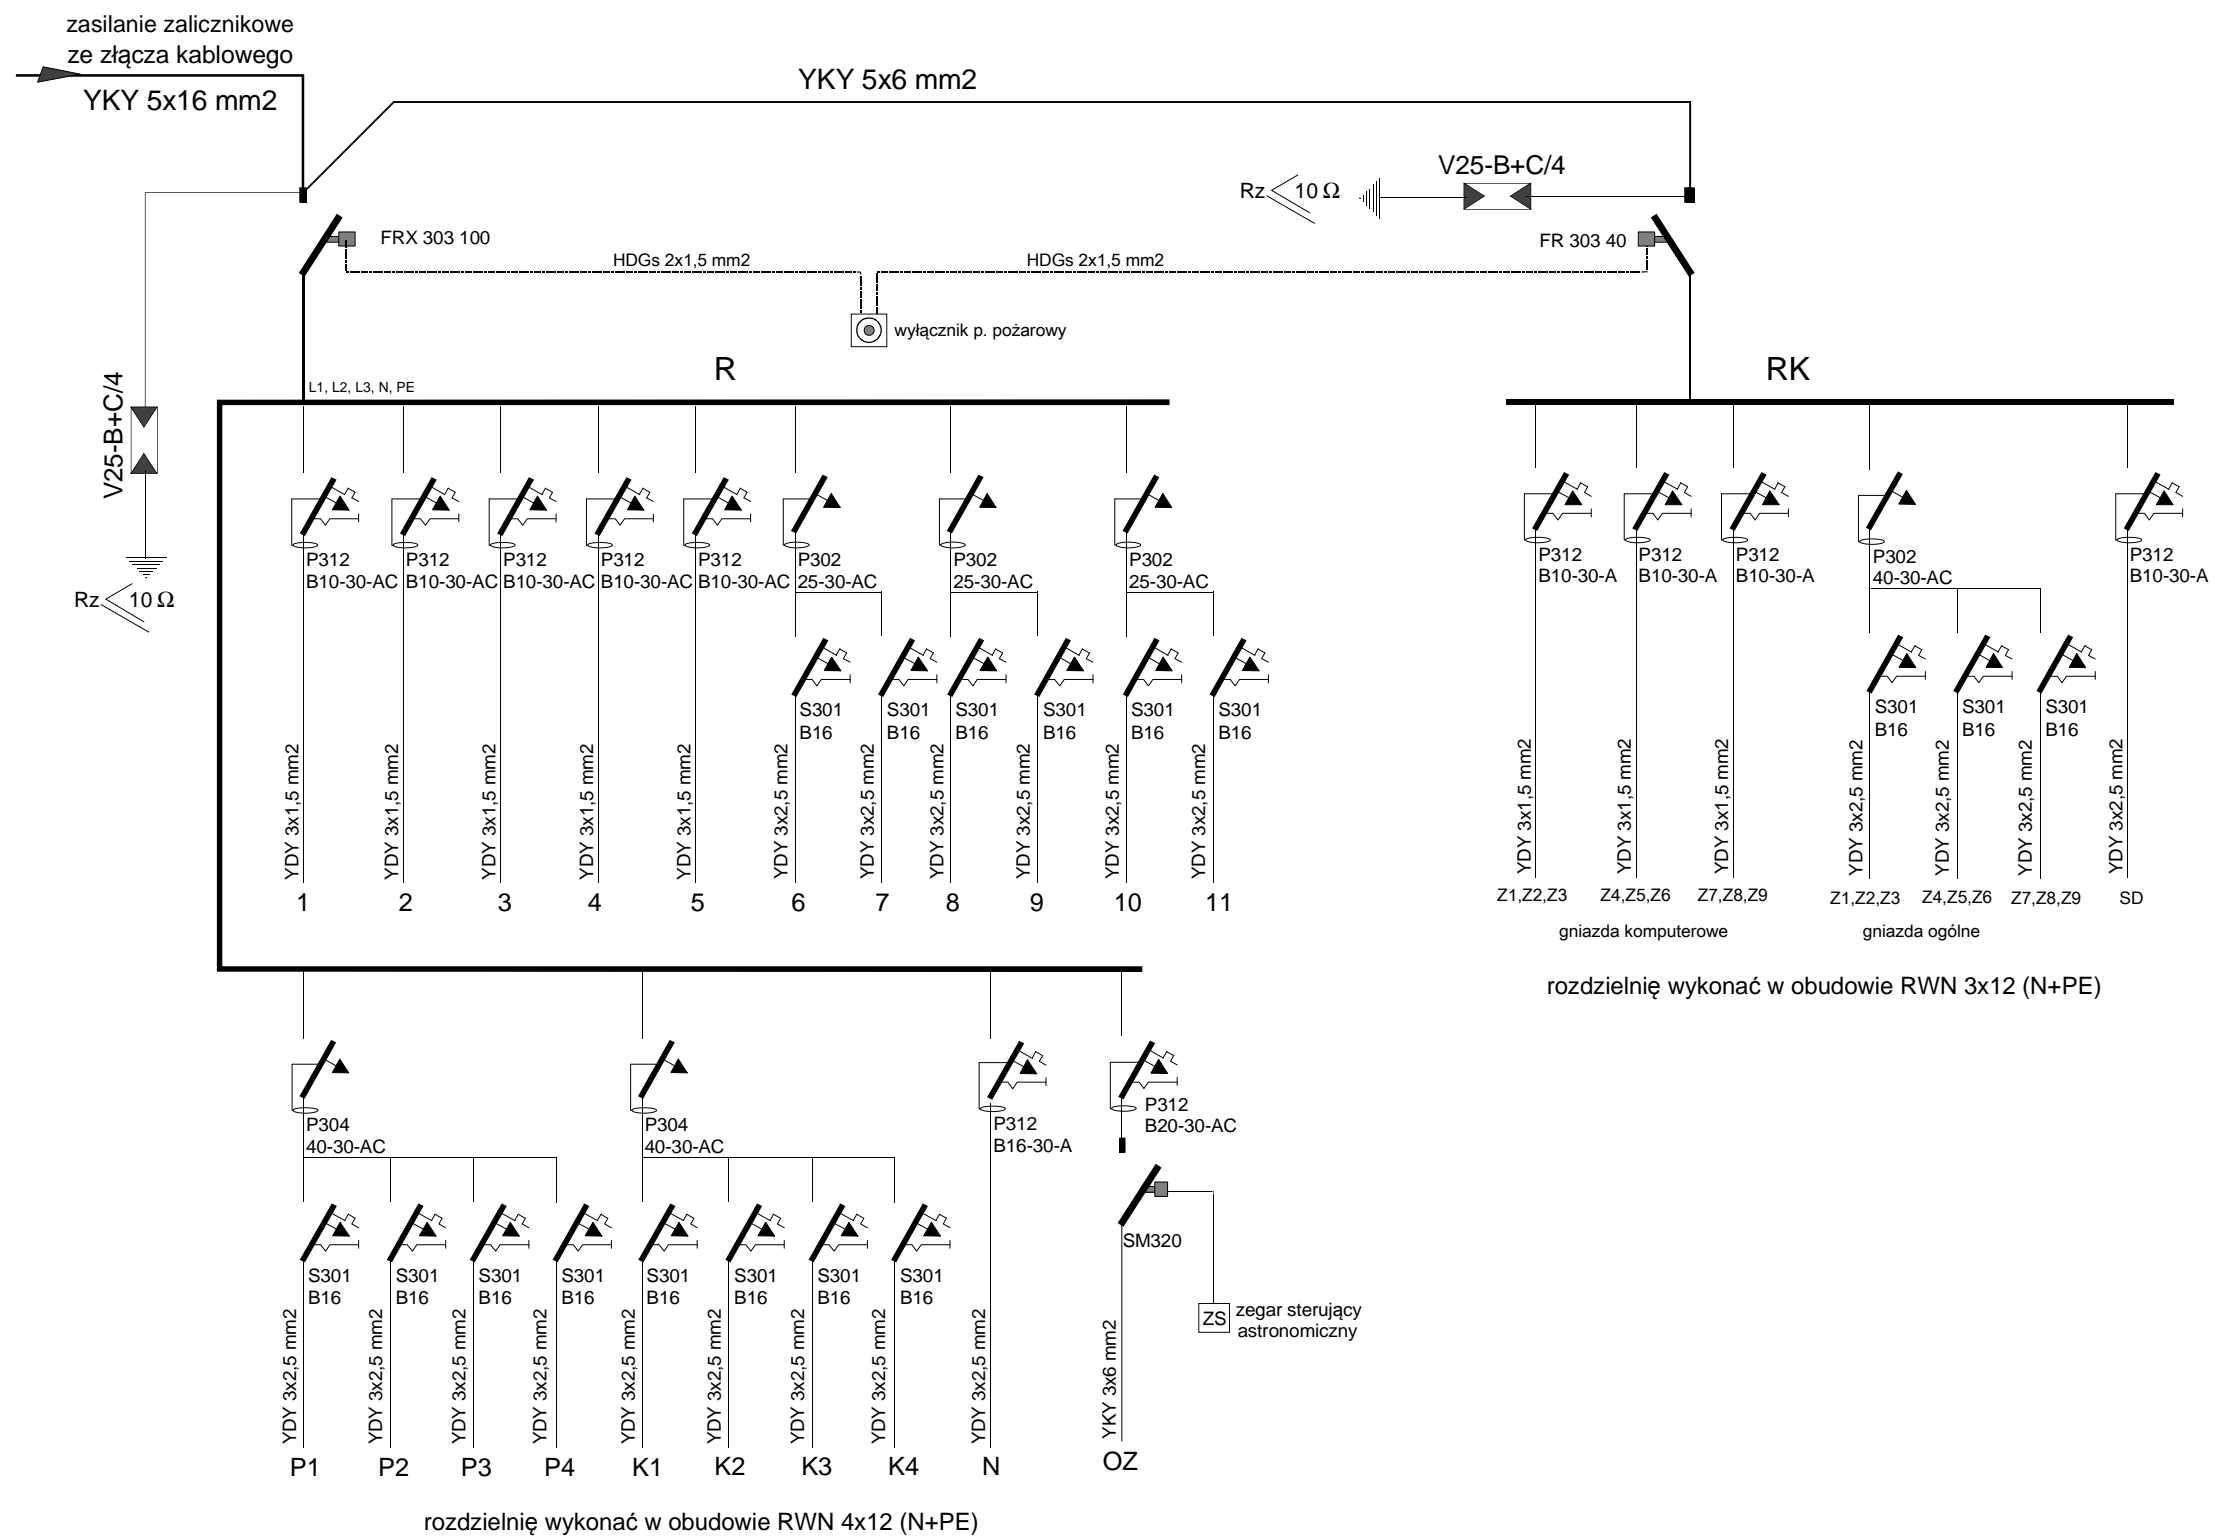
zasilanie zalicznikowe
ze złącza kablowego

YKY 5x16 mm2

YKY 5x6 mm2

V25-B+C/4

Rz $\angle 10\ \Omega$

FRX 303 100

FR 303 40

HDGs 2x1,5 mm2

HDGs 2x1,5 mm2

wyłącznik p. pożarowy

V25-B+C/4

Rz $\angle 10\ \Omega$

R

L1, L2, L3, N, PE

RK

P312 B10-30-AC
P312 B10-30-AC
P312 B10-30-AC
P312 B10-30-AC
P312 B10-30-AC
P302 25-30-AC
P302 25-30-AC
P302 25-30-AC

S301 B16
S301 B16
S301 B16
S301 B16
S301 B16
S301 B16

YDY 3x1,5 mm2
YDY 3x1,5 mm2
YDY 3x1,5 mm2
YDY 3x1,5 mm2
YDY 3x1,5 mm2
YDY 3x2,5 mm2
YDY 3x2,5 mm2
YDY 3x2,5 mm2
YDY 3x2,5 mm2
YDY 3x2,5 mm2
YDY 3x2,5 mm2

1 2 3 4 5 6 7 8 9 10 11

P312 B10-30-A
P312 B10-30-A
P312 B10-30-A
P302 40-30-AC
P312 B10-30-A

S301 B16
S301 B16
S301 B16

YDY 3x1,5 mm2
YDY 3x1,5 mm2
YDY 3x1,5 mm2
YDY 3x2,5 mm2
YDY 3x2,5 mm2
YDY 3x2,5 mm2
YDY 3x2,5 mm2

Z1,Z2,Z3 Z4,Z5,Z6 Z7,Z8,Z9 Z1,Z2,Z3 Z4,Z5,Z6 Z7,Z8,Z9 SD

gniazda komputerowe
gniazda ogólne

rozdzielnię wykonać w obudowie RWN 3x12 (N+PE)

P304 40-30-AC
P304 40-30-AC
P312 B16-30-A
P312 B20-30-AC

S301 B16
S301 B16
S301 B16
S301 B16
S301 B16
S301 B16
S301 B16
S301 B16

SM320

ZS zegar sterujący astronomiczny

YDY 3x2,5 mm2
YDY 3x2,5 mm2
YDY 3x2,5 mm2
YDY 3x2,5 mm2
YDY 3x2,5 mm2
YDY 3x2,5 mm2
YDY 3x2,5 mm2
YDY 3x2,5 mm2
YDY 3x2,5 mm2
YKY 3x6 mm2

P1 P2 P3 P4 K1 K2 K3 K4 N OZ

rozdzielnię wykonać w obudowie RWN 4x12 (N+PE)